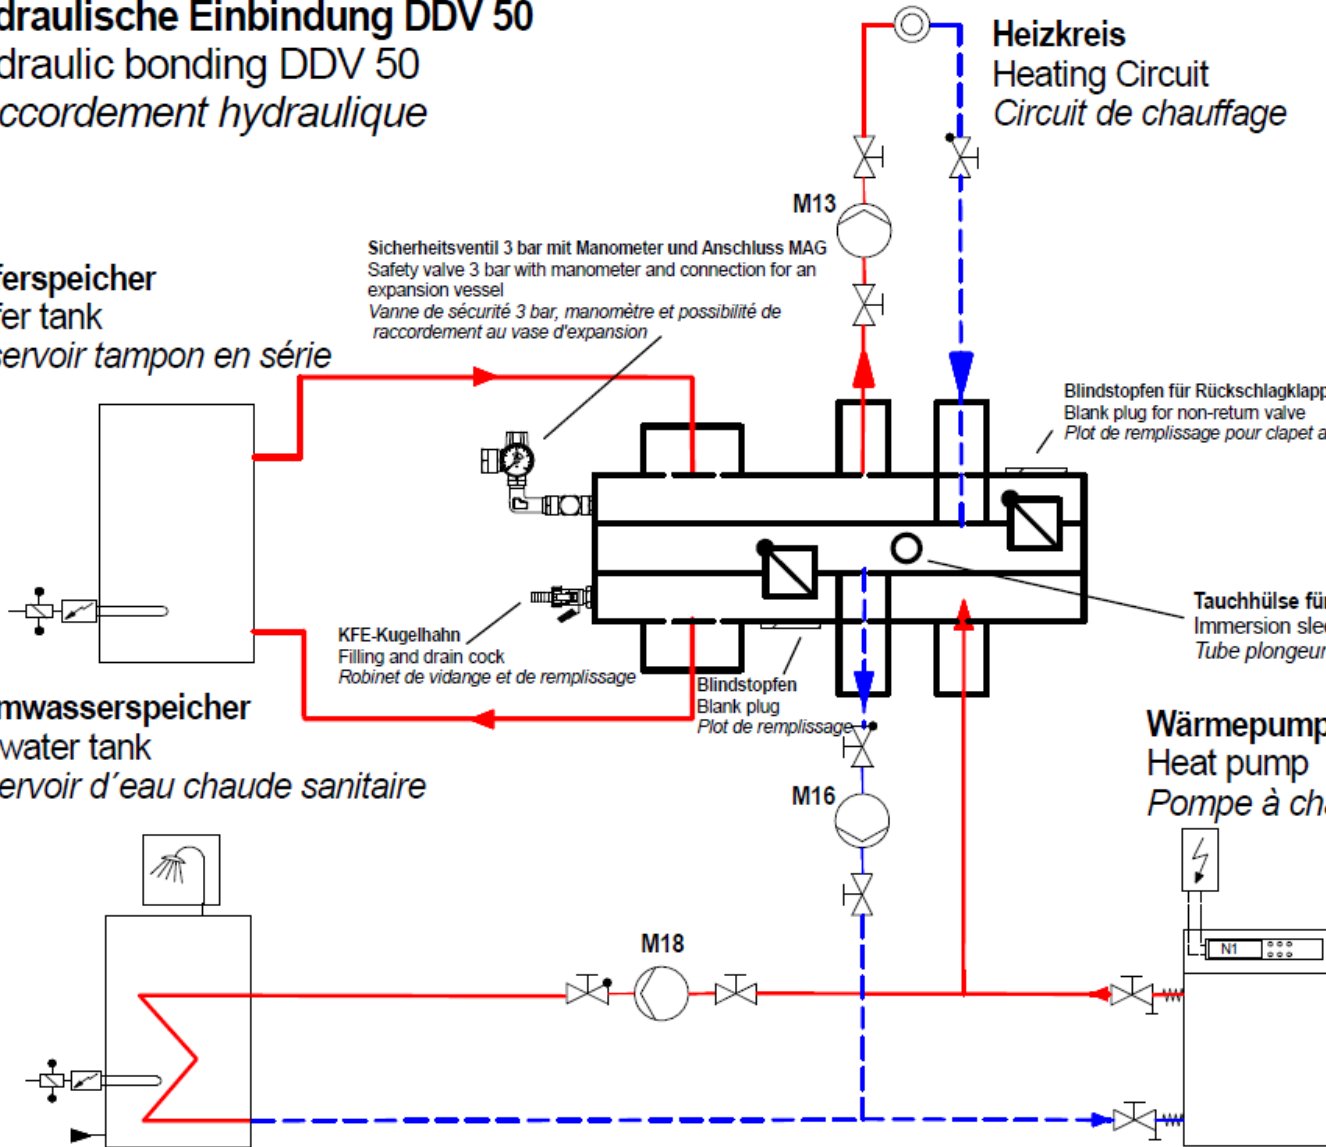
draulische Einbindung DDV 50
draulic bonding DDV 50
ccordement hydraulique

Heizkreis
Heating Circuit
Circuit de chauffage

M13

Sicherheitsventil 3 bar mit Manometer und Anschluss MAG
Safety valve 3 bar with manometer and connection for an expansion vessel
Vanne de sécurité 3 bar, manomètre et possibilité de raccordement au vase d'expansion

ferspeicher
fer tank
servoir tampon en série

Blindstopfen für Rückschlagklapp
Blank plug for non-return valve
Plot de remplissage pour clapet a

Tauchhülse für
Immersion slee
Tube plongeur

KFE-Kugelhahn
Filling and drain cock
Robinet de vidange et de remplissage

Blindstopfen
Blank plug
Plot de remplissage

mwasserspeicher
water tank
servoir d´eau chaude sanitaire

Wärmepump
Heat pump
Pompe à ch

M16

M18

N1